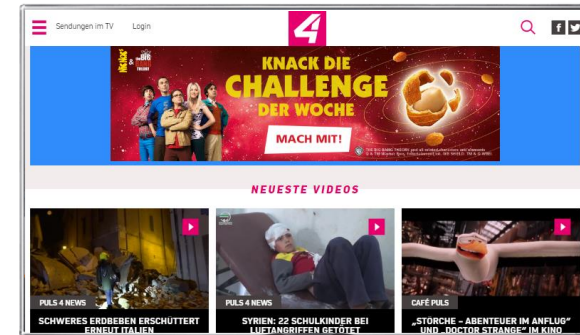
Sendungen im TV Login

4

f

KNACK DIE CHALLENGE DER WOCHE

MACH MIT!

NEUESTE VIDEOS

PULS 4 NEWS
SCHWERES ERDBEBEN ERSCHÜTTERT ERNEUT ITALIEN

PULS 4 NEWS
SYRIEN: 22 SCHULKINDER BEI LUFTANGRIFFEN GETÖTET

CAFÉ PULS
„STÖRCHE – ABENTEUER IM ANFLUG" UND „DOCTOR STRANGE" IM KINO